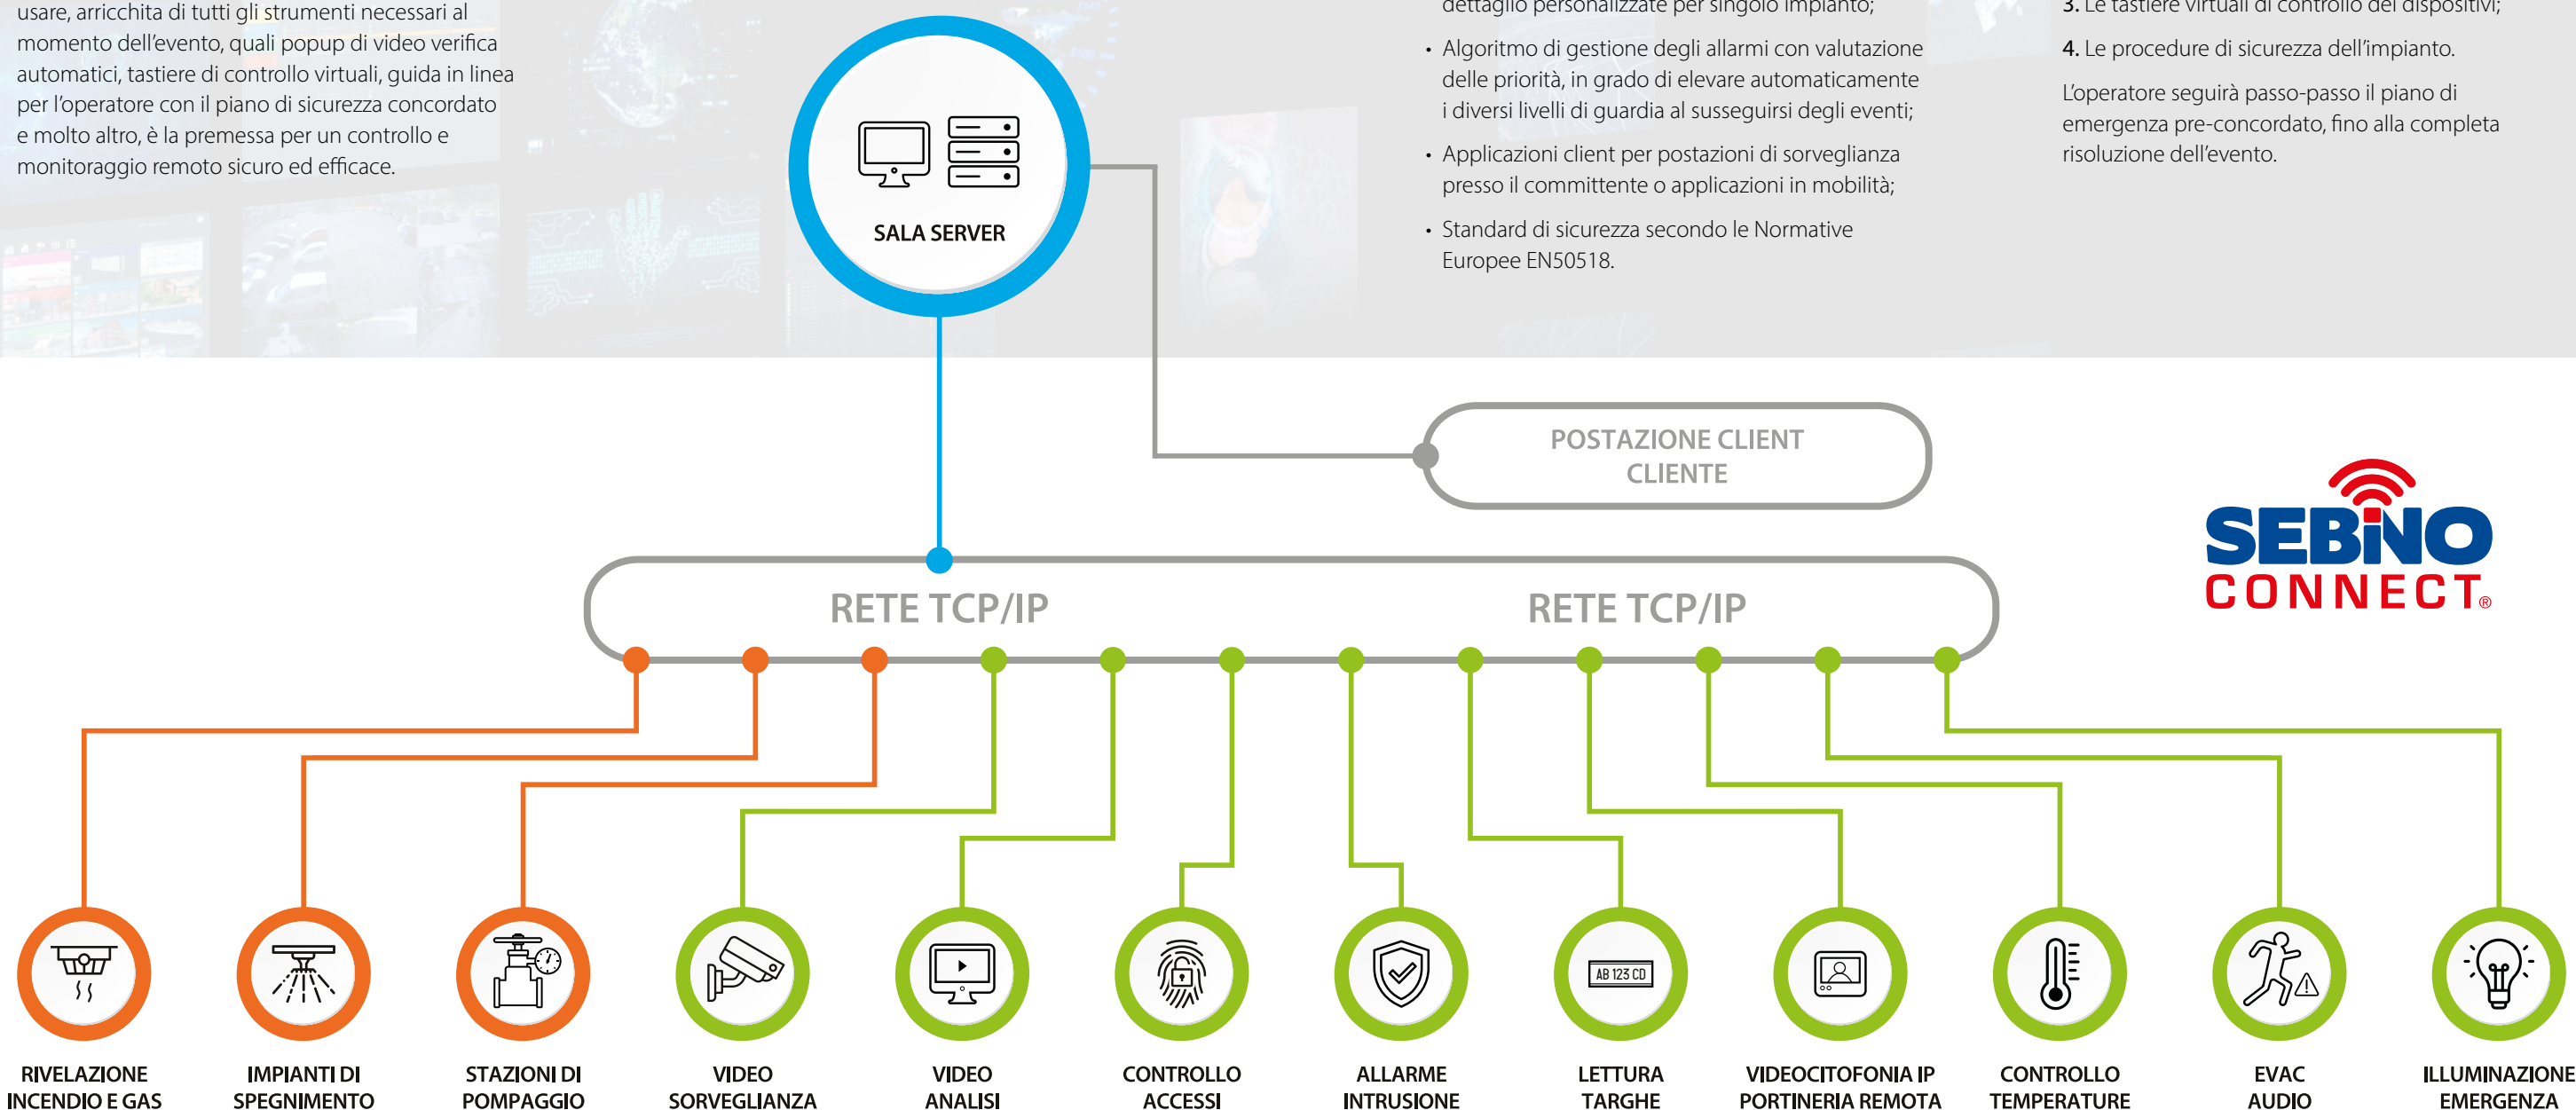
usare, arricchita di tutti gli strumenti necessari al momento dell'evento, quali popup di video verifica automatici, tastiere di controllo virtuali, guida in linea per l'operatore con il piano di sicurezza concordato e molto altro, è la premessa per un controllo e monitoraggio remoto sicuro ed efficace.

SALA SERVER

dettaglio personalizzate per singolo impianto;

• Algoritmo di gestione degli allarmi con valutazione delle priorità, in grado di elevare automaticamente i diversi livelli di guardia al susseguirsi degli eventi;

• Applicazioni client per postazioni di sorveglianza presso il committente o applicazioni in mobilità;

• Standard di sicurezza secondo le Normative Europee EN50518.

3. Le tastiere virtuali di controllo dei dispositivi;

4. Le procedure di sicurezza dell'impianto.

L'operatore seguirà passo-passo il piano di emergenza pre-concordato, fino alla completa risoluzione dell'evento.

POSTAZIONE CLIENT CLIENTE

SEBINO CONNECT®

RETE TCP/IP

RETE TCP/IP

AB 123 CD

RIVELAZIONE INCENDIO E GAS

IMPIANTI DI SPEGNIMENTO

STAZIONI DI POMPAGGIO

VIDEO SORVEGLIANZA

VIDEO ANALISI

CONTROLLO ACCESSI

ALLARME INTRUSIONE

LETTURA TARGHE

VIDEOCITOFONIA IP PORTINERIA REMOTA

CONTROLLO TEMPERATURE

EVAC AUDIO

ILLUMINAZIONE EMERGENZA